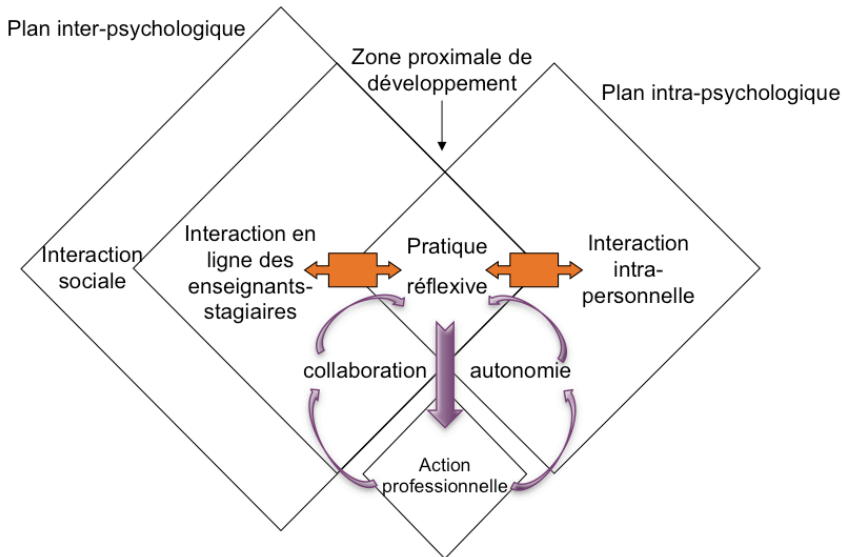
Plan inter-psychologique

Zone proximale de développement

Plan intra-psychologique

Interaction sociale

Interaction en ligne des enseignants-stagiaires

Pratique réflexive

Interaction intra-personnelle

collaboration

autonomie

Action professionnelle